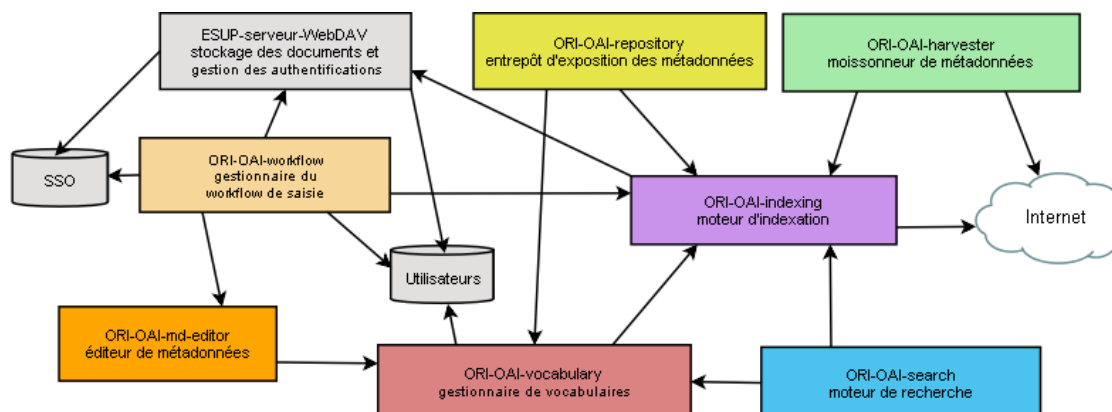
ESUP-serveur-WebDAV
stockage des documents et
gestion des authentifications

ORI-OAI-repository
entrepôt d'exposition des métadonnées

ORI-OAI-harvester
moissonneur de métadonnées

SSO

ORI-OAI-workflow
gestionnaire du
workflow de saisie

ORI-OAI-indexing
moteur d'indexation

Internet

Utilisateurs

ORI-OAI-md-editor
éditeur de métadonnées

ORI-OAI-vocabulary
gestionnaire de vocabulaires

ORI-OAI-search
moteur de recherche